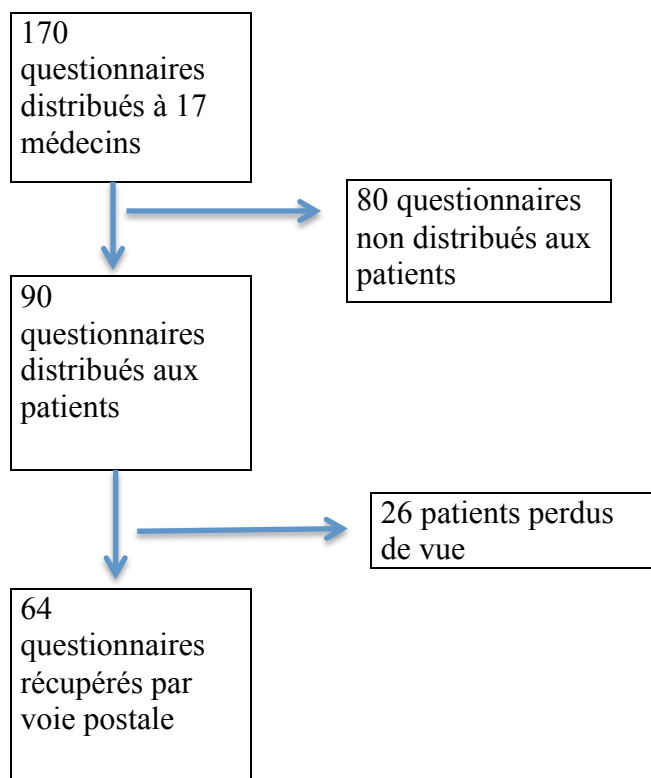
170 questionnaires distribués à 17 médecins

80 questionnaires non distribués aux patients

90 questionnaires distribués aux patients

26 patients perdus de vue

64 questionnaires récupérés par voie postale